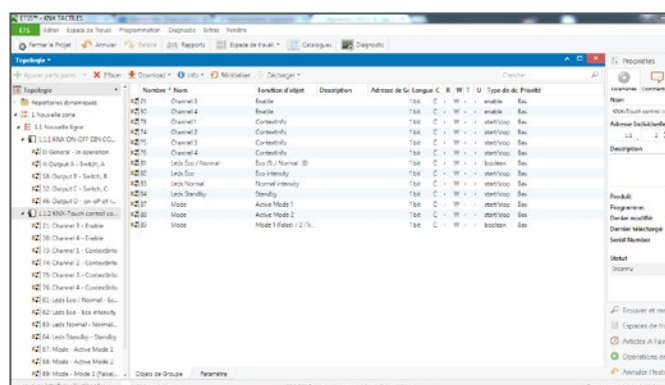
ETS5™ - KNX TACTILES

ETS Editer Espace de Travail Programmation Diagnostic Extras Fenêtre

Fermer le Projet Annuler Refaire Rapports Espace de travail Catalogues Diagnostic

Topologie

Ajouter participants Effacer Download Info Réinitialiser Décharger

Rechercher

Topologie

Répertoires dynamiques
1 Nouvelle zone
1.1 Nouvelle ligne
1.1.1 KNX ON-OFF DIN CO...
0: General - In operation
14: Output A - Switch, A
18: Output B - Switch, B
32: Output C - Switch, C
46: Output D - on off of t...
1.1.2 KNX-Touch control co...
21: Channel 3 - Enable
30: Channel 4 - Enable
73: Channel 1 - ContextInfo
74: Channel 2 - ContextInfo
75: Channel 3 - ContextInfo
76: Channel 4 - ContextInfo
81: Leds Eco / Normal - Eco...
82: Leds Eco - Eco intensity
83: Leds Normal - Normal...
84: Leds Standby - Standby
87: Mode - Active Mode 1
88: Mode - Active Mode 2
89: Mode - Mode 1 (False)...

| Nombre | Nom | Fonction d'objet | Description | Adresse de G | Longue | C | R | W | T | U | Type de dc | Priorité |
|---|---|---|---|---|---|---|---|---|---|---|---|---|
| 21 | Channel 3 | Enable | | | 1 bit | C | - | W | - | - | enable | Bas |
| 30 | Channel 4 | Enable | | | 1 bit | C | - | W | - | - | enable | Bas |
| 73 | Channel 1 | ContextInfo | | | 1 bit | C | - | W | - | - | start/stop | Bas |
| 74 | Channel 2 | ContextInfo | | | 1 bit | C | - | W | - | - | start/stop | Bas |
| 75 | Channel 3 | ContextInfo | | | 1 bit | C | - | W | - | - | start/stop | Bas |
| 76 | Channel 4 | ContextInfo | | | 1 bit | C | - | W | - | - | start/stop | Bas |
| 81 | Leds Eco / Normal | Eco (1) / Normal (0) | | | 1 bit | C | - | W | - | - | boolean | Bas |
| 82 | Leds Eco | Eco intensity | | | 1 bit | C | - | W | - | - | start/stop | Bas |
| 83 | Leds Normal | Normal intensity | | | 1 bit | C | - | W | - | - | start/stop | Bas |
| 84 | Leds Standby | Standby | | | 1 bit | C | - | W | - | - | start/stop | Bas |
| 87 | Mode | Active Mode 1 | | | 1 bit | C | - | W | - | - | start/stop | Bas |
| 88 | Mode | Active Mode 2 | | | 1 bit | C | - | W | - | - | start/stop | Bas |
| 89 | Mode | Mode 1 (False) / 2 (Tr... | | | 1 bit | C | - | W | - | - | boolean | Bas |

Objets de Groupe Paramètre

Propriétés

Paramètre Commentaires

Nom
KNX-Touch control c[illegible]

Adresse Individuelle
1.1 . 2

Description

Produit
Programmé
Dernier modifié
Dernier téléchargé
Serial Number

Statut
Inconnu

Trouver et re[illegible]
Espaces de tr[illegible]
Articles À Faire
Opérations en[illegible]
Annuler l'hist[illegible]